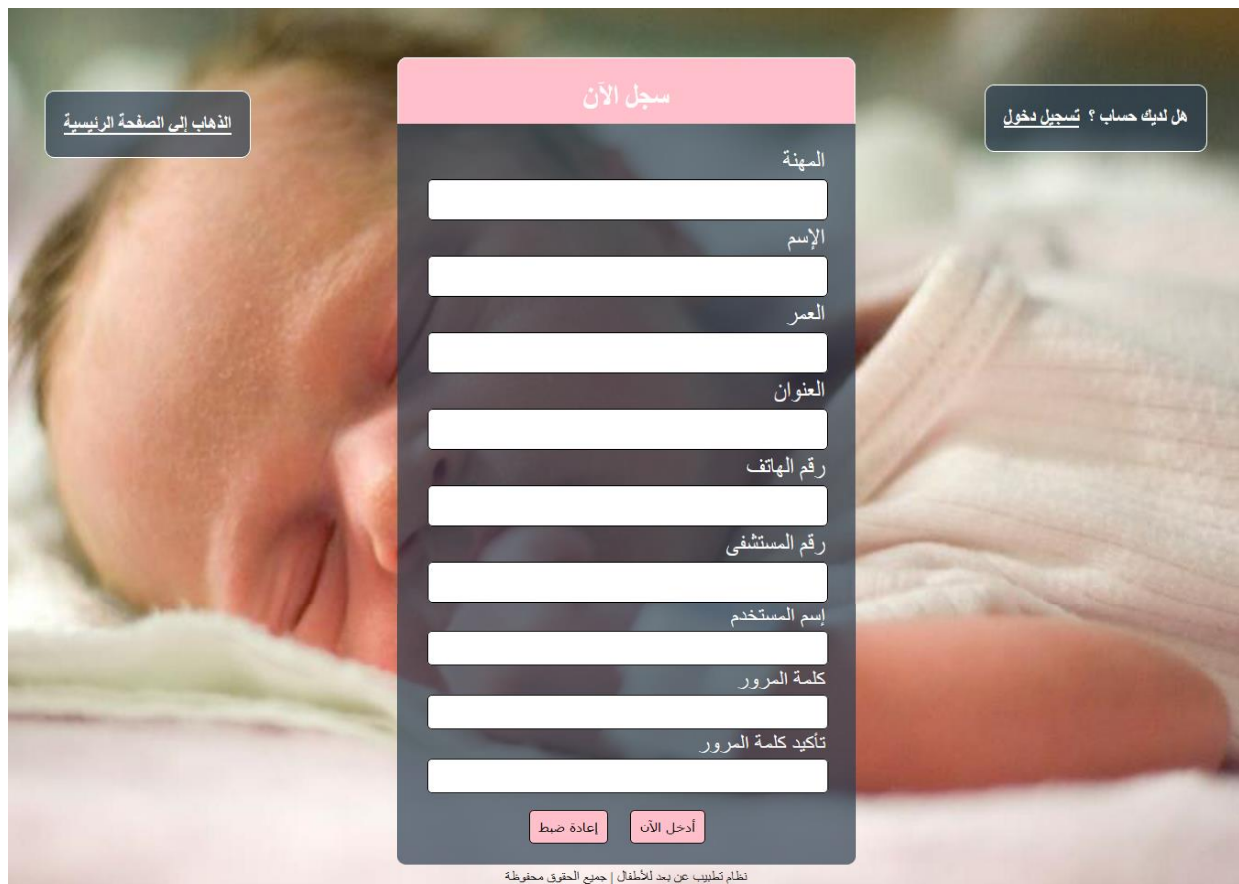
هل لديك حساب ؟ تسجيل دخول

سجل الآن

الذهاب إلى الصفحة الرئيسية

المهنة

الإسم

العمر

العنوان

رقم الهاتف

رقم المستشفى

إسم المستخدم

كلمة المرور

تأكيد كلمة المرور

أدخل الآن

إعادة ضبط

نظام تطبيب عن بعد للأطفال | جميع الحقوق محفوظة